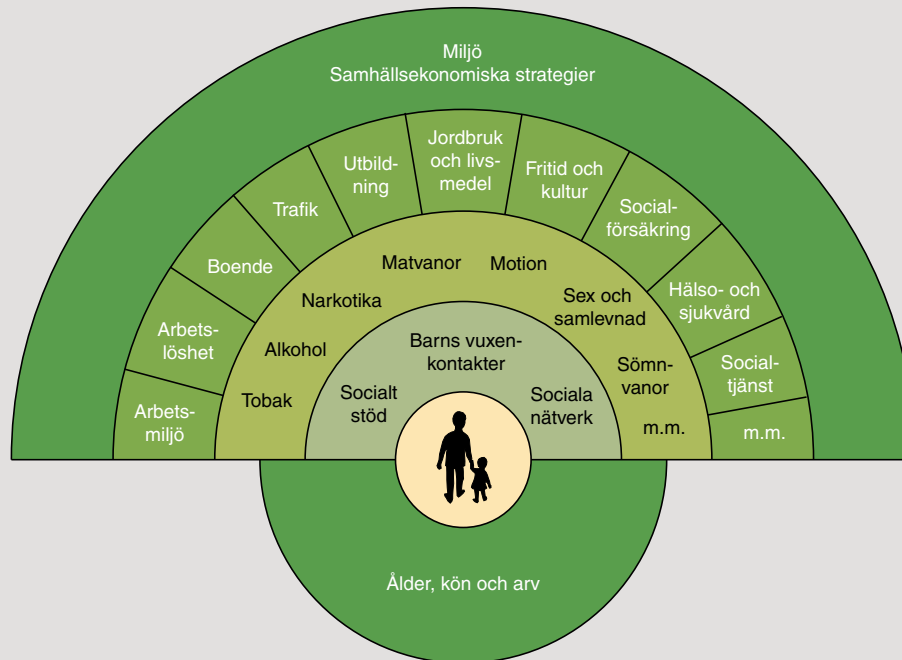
Miljö
Samhällsekonomiska strategier

Arbetsmiljö
Arbetslöshet
Boende
Trafik
Utbildning
Jordbruk och livsmedel
Fritid och kultur
Socialförsäkring
Hälso- och sjukvård
Socialtjänst
m.m.

Tobak
Alkohol
Narkotika
Matvanor
Motion
Sex och samlevnad
Sömnvanor
m.m.

Socialt stöd
Barns vuxenkontakter
Sociala nätverk

Ålder, kön och arv